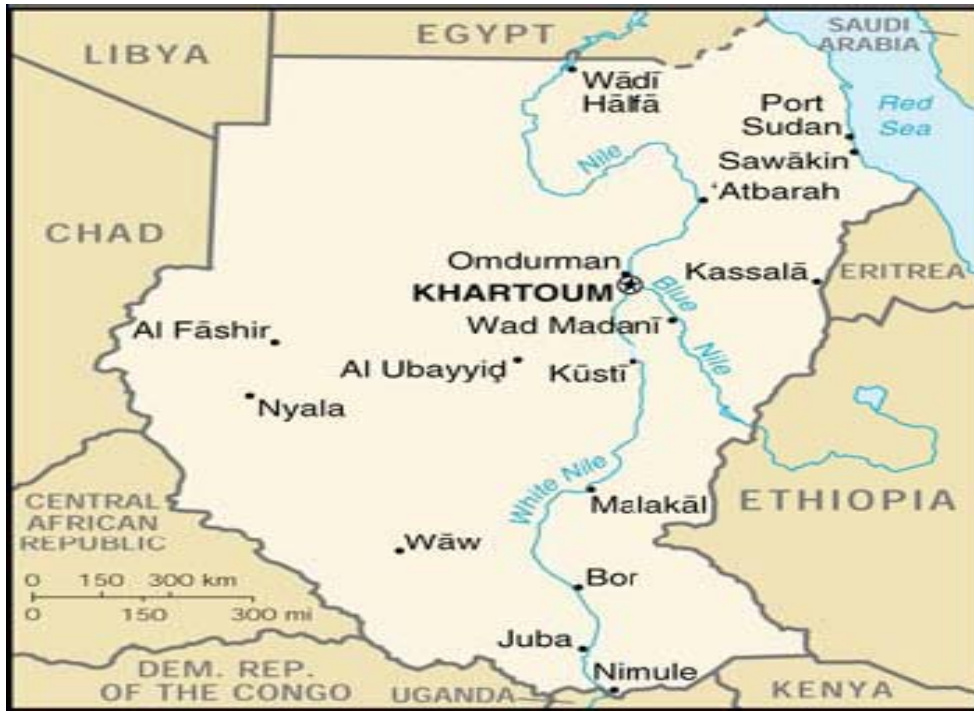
LIBYA
EGYPT
SAUDI ARABIA
Wādī Ḥalfā
Port Sudan
Red Sea
Sawākin
Nile
'Atbarah
CHAD
Omdurman
KHARTOUM
Kassalā
ERITREA
Blue Nile
Al Fāshir
Wad Madanī
Al Ubayyiḍ
Kūstī
Nyala
White Nile
CENTRAL AFRICAN REPUBLIC
Malakāl
ETHIOPIA
Wāw
0 150 300 km
0 150 300 mi
Bor
Juba
Nimule
DEM. REP. OF THE CONGO
UGANDA
KENYA